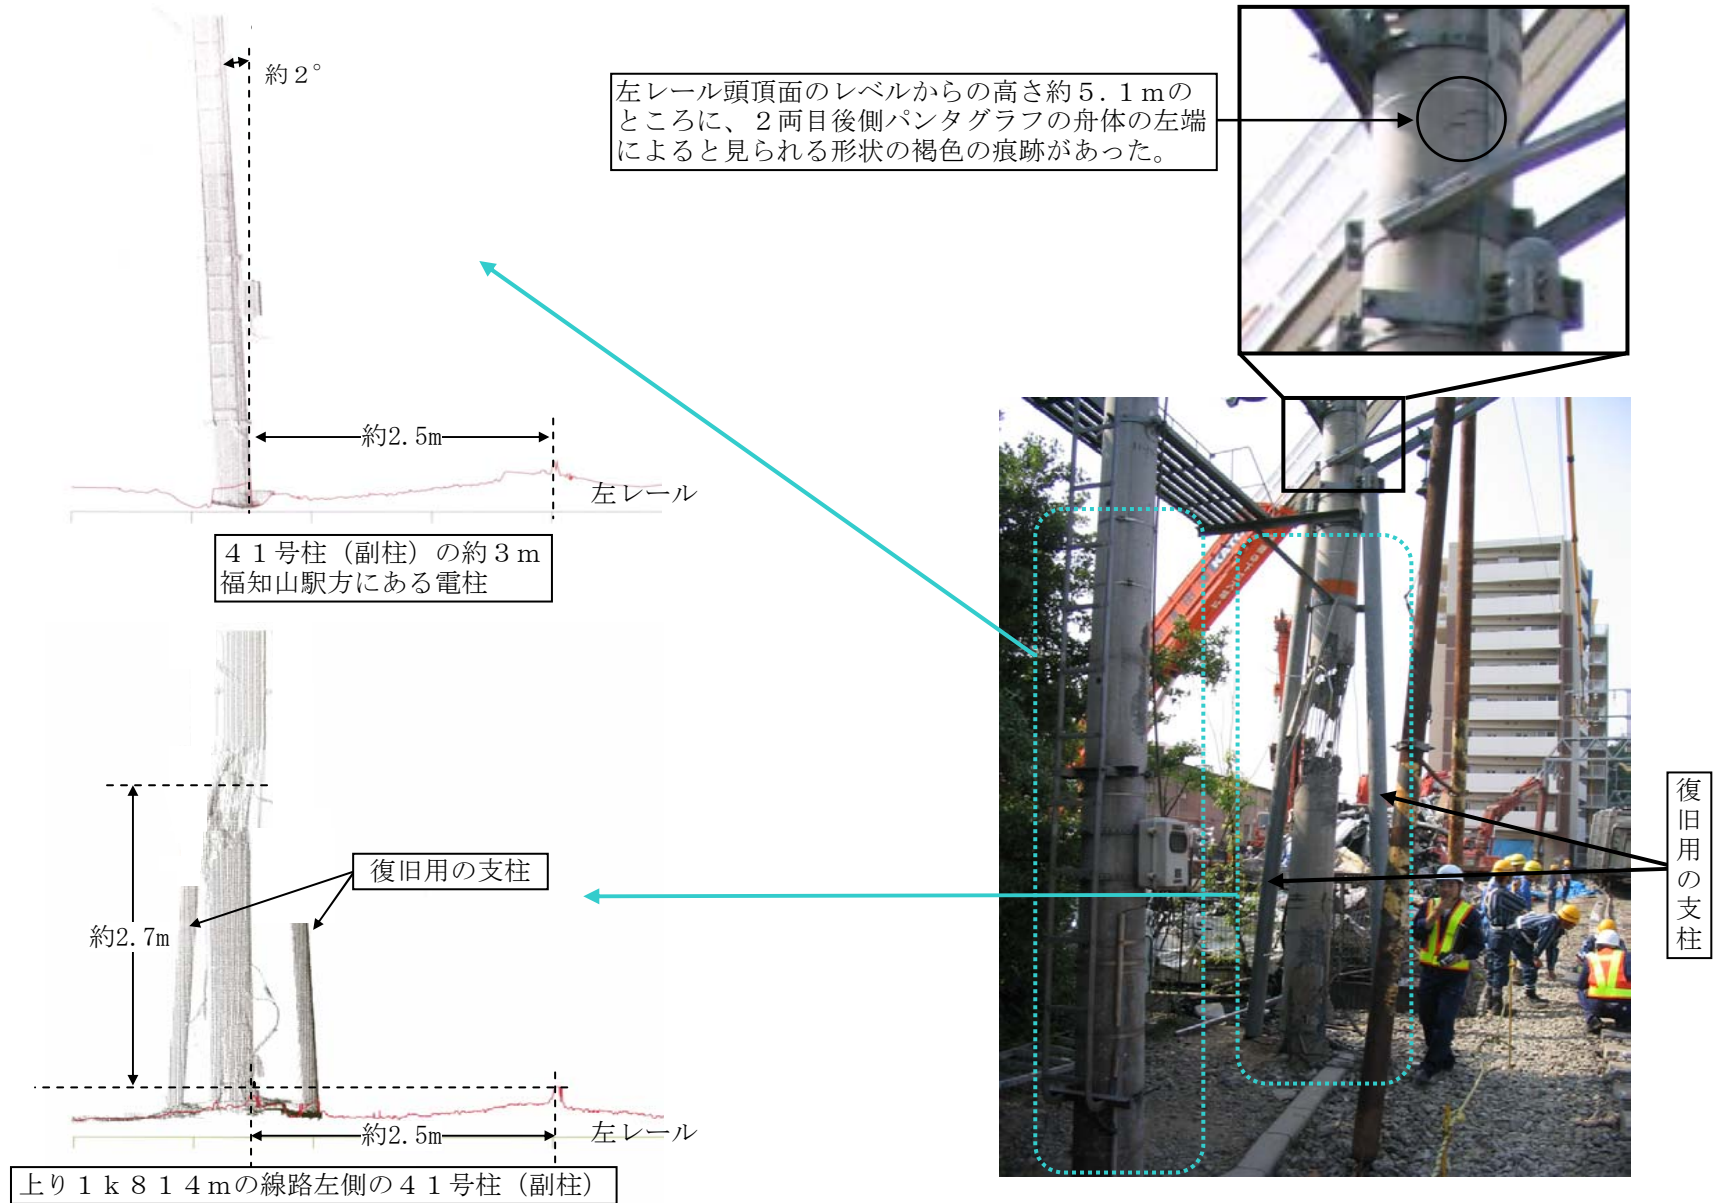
約２°

約2.5m

左レール

４１号柱（副柱）の約３ｍ福知山駅方にある電柱

左レール頭頂面のレベルからの高さ約５．１ｍのところに、２両目後側パンタグラフの舟体の左端によると見られる形状の褐色の痕跡があった。

復旧用の支柱

約2.7m

約2.5m

左レール

上り１ｋ８１４ｍの線路左側の４１号柱（副柱）

復旧用の支柱